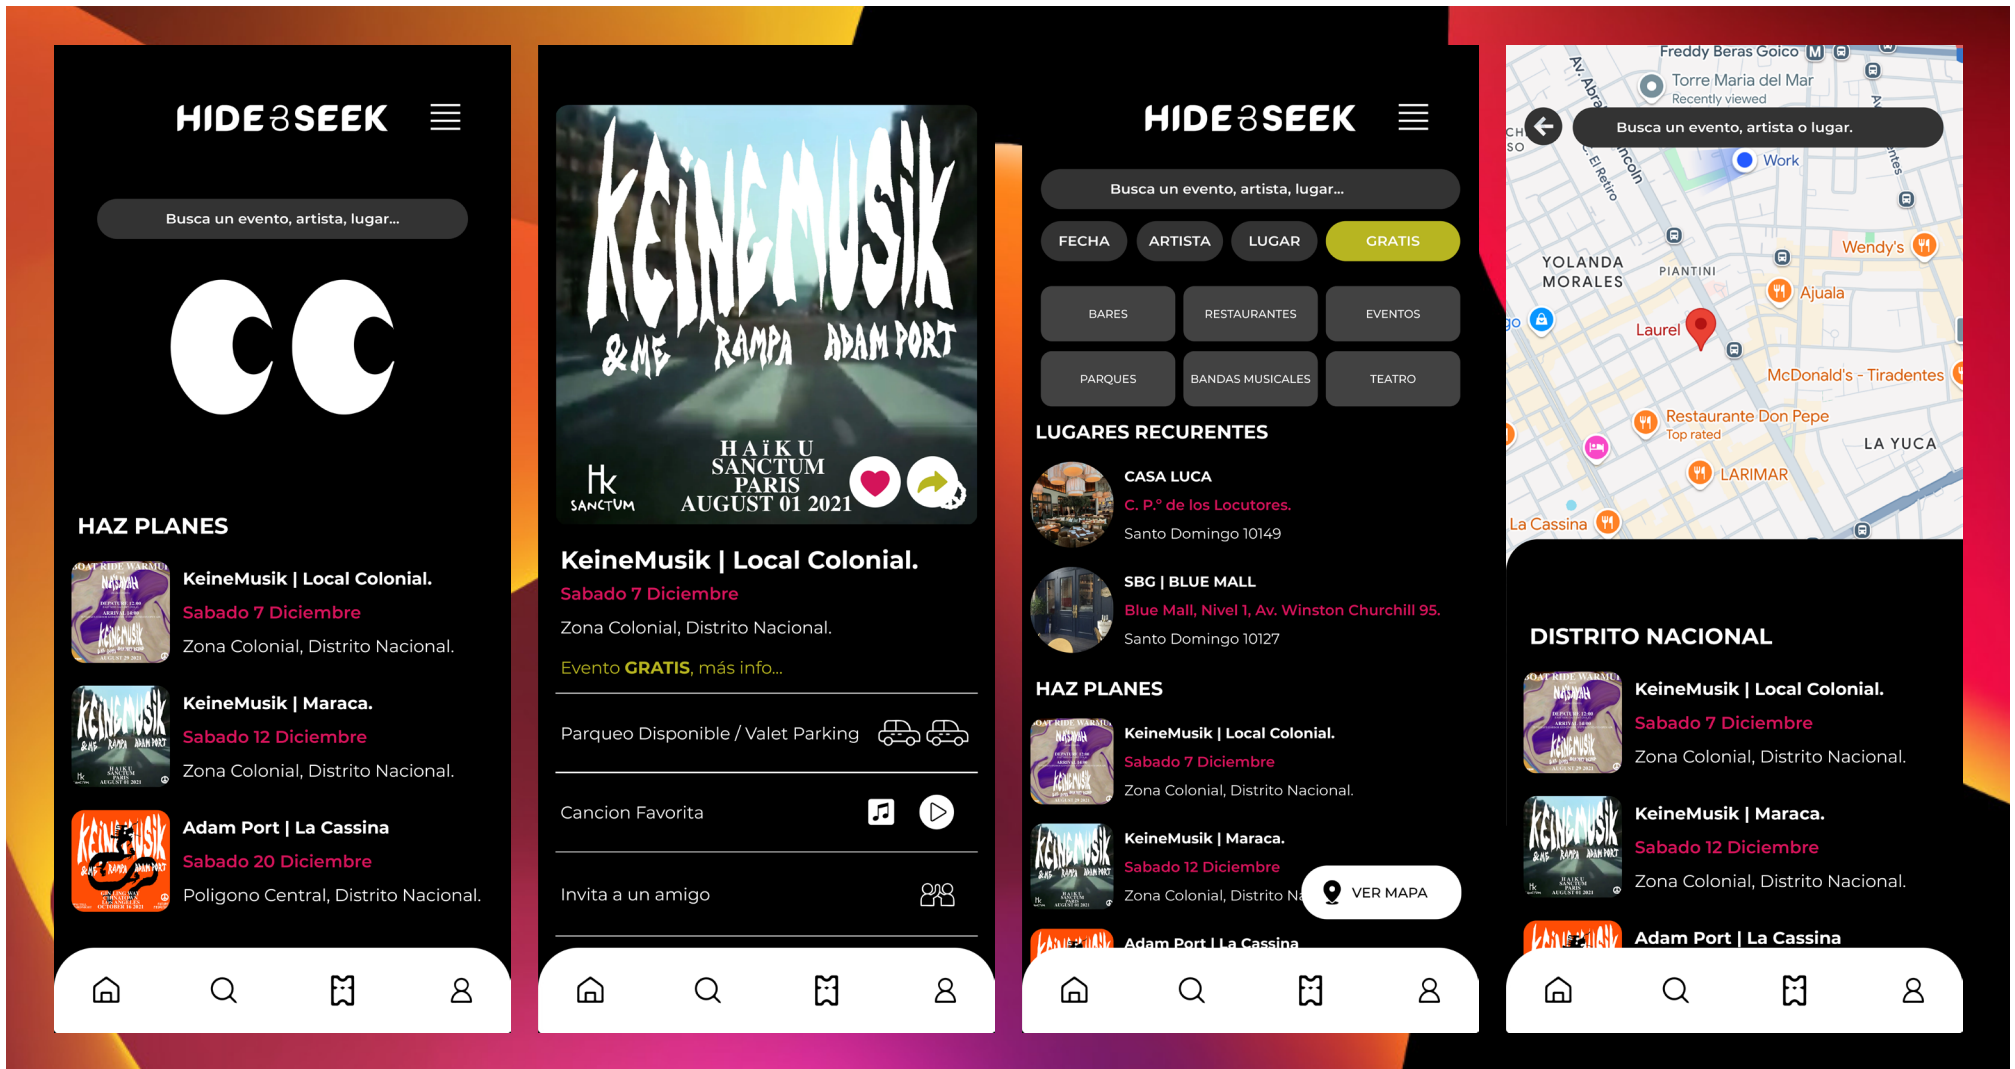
HIDE&SEEK

Busca un evento, artista, lugar...

HAZ PLANES

KeineMusik | Local Colonial.
Sabado 7 Diciembre
Zona Colonial, Distrito Nacional.

KeineMusik | Maraca.
Sabado 12 Diciembre
Zona Colonial, Distrito Nacional.

Adam Port | La Cassina
Sabado 20 Diciembre
Poligono Central, Distrito Nacional.

KEINEMUSIK &ME RAMPA ADAM PORT
Hk SANCTUM
HAÏKU SANCTUM PARIS AUGUST 01 2021

KeineMusik | Local Colonial.
Sabado 7 Diciembre
Zona Colonial, Distrito Nacional.
Evento GRATIS, más info...

Parqueo Disponible / Valet Parking

Cancion Favorita

Invita a un amigo

HIDE&SEEK

Busca un evento, artista, lugar...

FECHA ARTISTA LUGAR GRATIS

BARES RESTAURANTES EVENTOS
PARQUES BANDAS MUSICALES TEATRO

LUGARES RECURENTES

CASA LUCA
C. P.º de los Locutores.
Santo Domingo 10149

SBG | BLUE MALL
Blue Mall, Nivel 1, Av. Winston Churchill 95.
Santo Domingo 10127

HAZ PLANES

KeineMusik | Local Colonial.
Sabado 7 Diciembre
Zona Colonial, Distrito Nacional.

KeineMusik | Maraca.
Sabado 12 Diciembre
Zona Colonial, Distrito N

VER MAPA

Adam Port | La Cassina

Freddy Beras Goico
Torre Maria del Mar
Recently viewed
Av. Abra
Busca un evento, artista o lugar.
Work
Lincoln
El Retiro
Wendy's
YOLANDA MORALES
PIANTINI
Ajuala
Laurel
McDonald's - Tiradentes
Restaurante Don Pepe
Top rated
LA YUCA
LARIMAR
La Cassina

DISTRITO NACIONAL

KeineMusik | Local Colonial.
Sabado 7 Diciembre
Zona Colonial, Distrito Nacional.

KeineMusik | Maraca.
Sabado 12 Diciembre
Zona Colonial, Distrito Nacional.

Adam Port | La Cassina